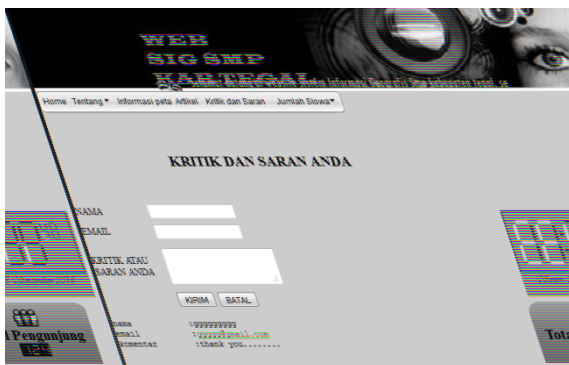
WEB
SIG SMP
KAB TEGAL
Selamat datang di website Sistem Informasi Geografis Smp kabupaten tegal, se

Home Tentang ▾ Informasi peta Artikel Kritik dan Saran Jumlah Siswa ▾

KRITIK DAN SARAN ANDA

NAMA
EMAIL
KRITIK ATAU SARAN ANDA

KIRIM BATAL

nama :999999999
email :ggggg@gmail.com
komentar :thank you........

l Pengunjung

Tota